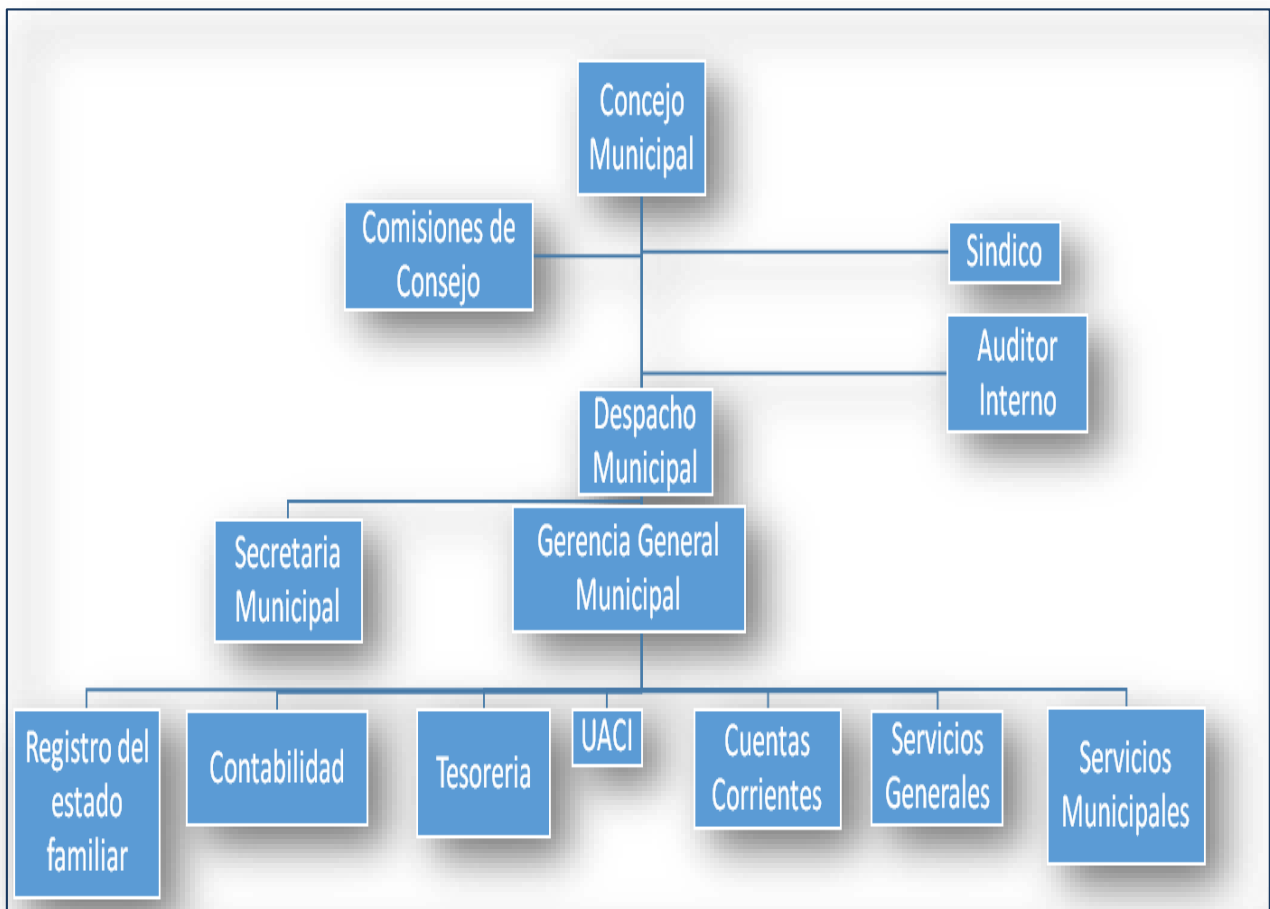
Concejo Municipal

Comisiones de Consejo

Sindico

Auditor Interno

Despacho Municipal

Secretaria Municipal

Gerencia General Municipal

Registro del estado familiar

Contabilidad

Tesoreria

UACI

Cuentas Corrientes

Servicios Generales

Servicios Municipales